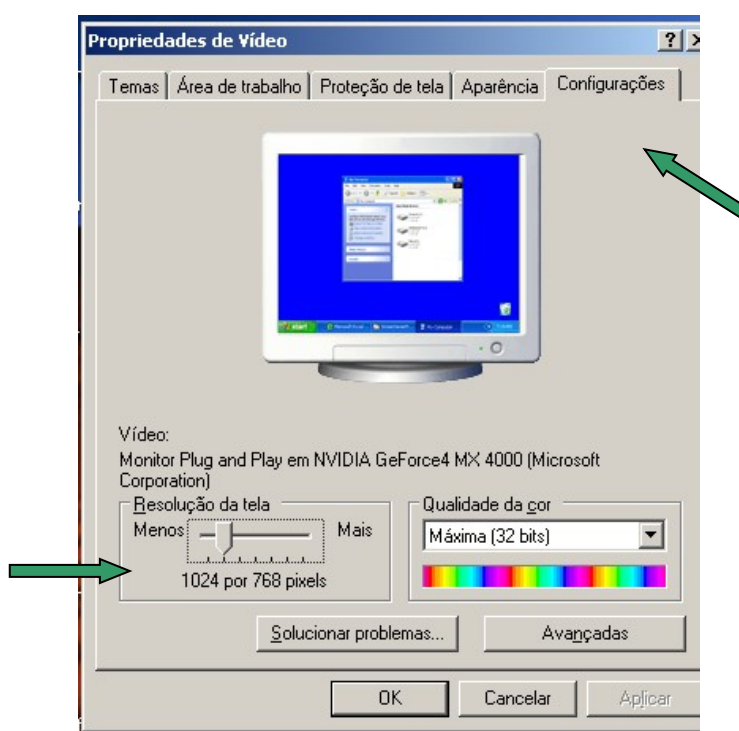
Propriedades de Vídeo

?

Temas | Área de trabalho | Proteção de tela | Aparência | Configurações

Vídeo:
Monitor Plug and Play em NVIDIA GeForce4 MX 4000 (Microsoft Corporation)

Resolução da tela
Menos
Mais
1024 por 768 pixels

Qualidade da cor
Máxima (32 bits)

Solucionar problemas...
Avançadas

OK
Cancelar
Aplicar